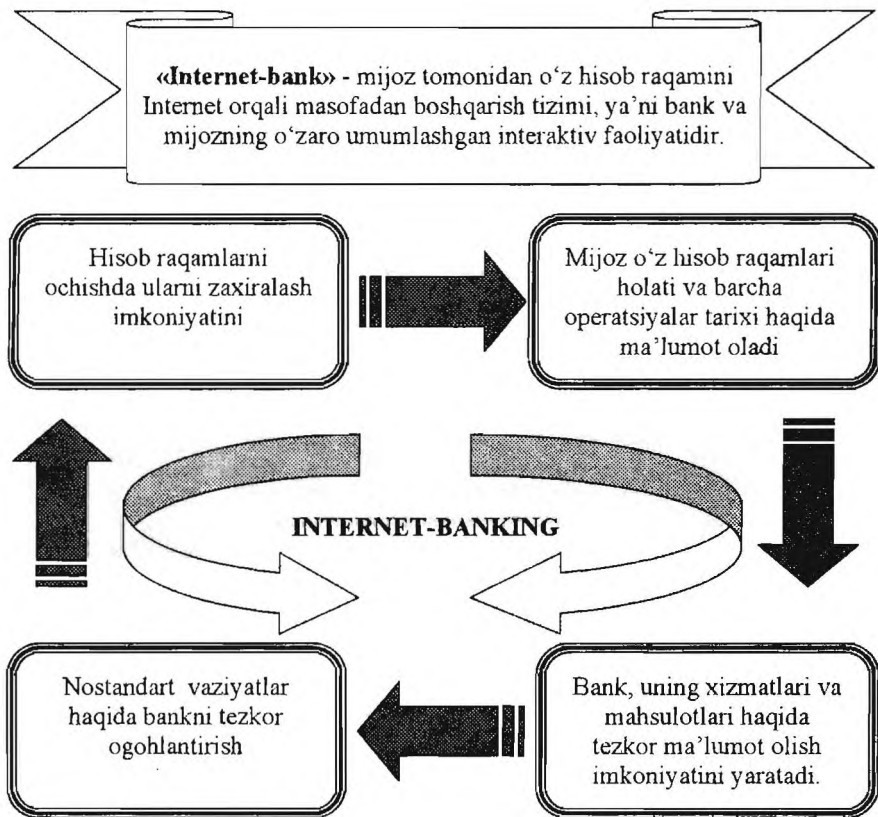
«Internet-bank» - mijoz tomonidan o‘z hisob raqamini Internet orqali masofadan boshqarish tizimi, ya’ni bank va mijozning o‘zaro umumlashgan interaktiv faoliyatidir.

Hisob raqamlarni ochishda ularni zaxiralash imkoniyatini

Mijoz o‘z hisob raqamlari holati va barcha operatsiyalar tarixi haqida ma’lumot oladi

INTERNET-BANKING

Bank, uning xizmatlari va mahsulotlari haqida tezkor ma’lumot olish imkoniyatini yaratadi.

Nostandart vaziyatlar haqida bankni tezkor ogohlantirish